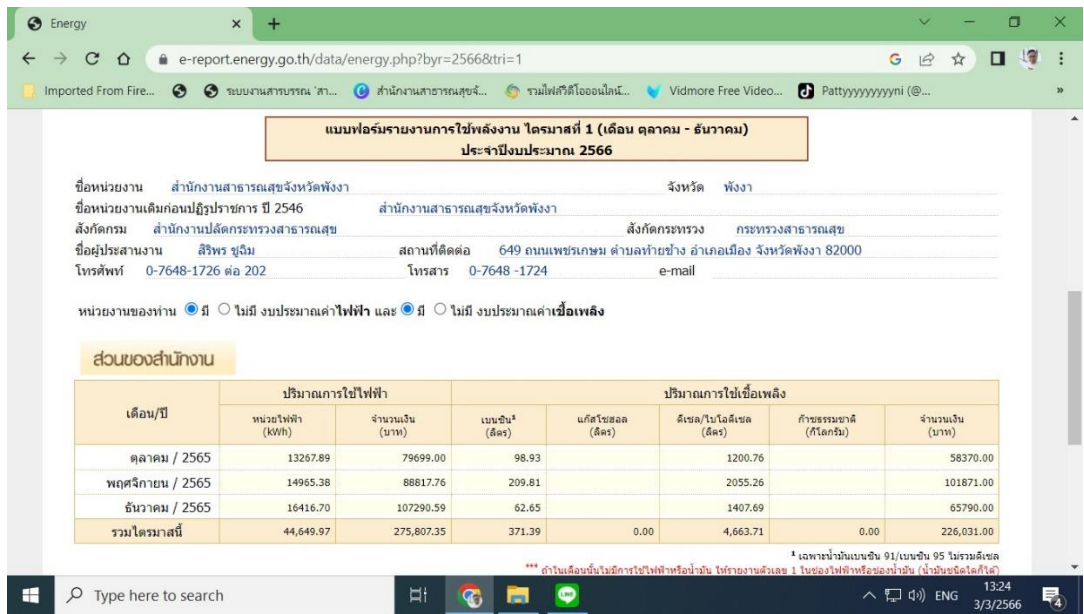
Energy

e-report.energy.go.th/data/energy.php?byr=2566&tri=1

Imported From Fire... ระบบงานสารบรรณ 'สา... สำนักงานสาธารณสุขจั... รวมไฟล์วีดีโอออนไลน์... Vidmore Free Video... Pattyyyyyyyyni (@...

แบบฟอร์มรายงานการใช้พลังงาน ไตรมาสที่ 1 (เดือน ตุลาคม - ธันวาคม)
ประจำปีงบประมาณ 2566

ชื่อหน่วยงาน สำนักงานสาธารณสุขจังหวัดพังงา จังหวัด พังงา
ชื่อหน่วยงานเดิมก่อนปฏิรูปราชการ ปี 2546 สำนักงานสาธารณสุขจังหวัดพังงา
สังกัดกรม สำนักงานปลัดกระทรวงสาธารณสุข สังกัดกระทรวง กระทรวงสาธารณสุข
ชื่อผู้ประสานงาน สิริพร ชูฉิม สถานที่ติดต่อ 649 ถนนเพชรเกษม ตำบลท้ายช้าง อำเภอเมือง จังหวัดพังงา 82000
โทรศัพท์ 0-7648-1726 ต่อ 202 โทรสาร 0-7648 -1724 e-mail

หน่วยงานของท่าน มี ไม่มี งบประมาณค่าไฟฟ้า และ มี ไม่มี งบประมาณค่าเชื้อเพลิง

ส่วนของสำนักงาน

| เดือน/ปี | ปริมาณการใช้ไฟฟ้า หน่วยไฟฟ้า (kWh) | ปริมาณการใช้ไฟฟ้า จำนวนเงิน (บาท) | ปริมาณการใช้เชื้อเพลิง เบนซิน¹ (ลิตร) | แก๊สโซฮอล (ลิตร) | ดีเซล/ไบโอดีเซล (ลิตร) | ก๊าซธรรมชาติ (กิโลกรัม) | จำนวนเงิน (บาท) |
|---|---|---|---|---|---|---|---|
| ตุลาคม / 2565 | 13267.89 | 79699.00 | 98.93 | | 1200.76 | | 58370.00 |
| พฤศจิกายน / 2565 | 14965.38 | 88817.76 | 209.81 | | 2055.26 | | 101871.00 |
| ธันวาคม / 2565 | 16416.70 | 107290.59 | 62.65 | | 1407.69 | | 65790.00 |
| รวมไตรมาสนี้ | 44,649.97 | 275,807.35 | 371.39 | 0.00 | 4,663.71 | 0.00 | 226,031.00 |

¹ เฉพาะน้ำมันเบนซิน 91/เบนซิน 95 ไม่รวมดีเซล
*** ถ้าในเดือนนั้นไม่มีการใช้ไฟฟ้าหรือน้ำมัน ให้รายงานตัวเลข 1 ในช่องไฟฟ้าหรือช่องน้ำมัน (น้ำมันชนิดใดก็ได้)

Type here to search
ENG 13:24 3/3/2566